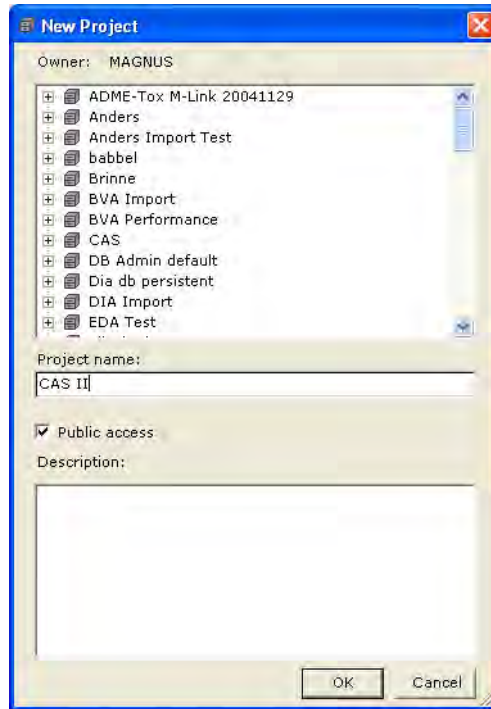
New Project

Owner: MAGNUS

ADME-Tox M-Link 20041129
Anders
Anders Import Test
babbel
Brinne
BVA Import
BVA Performance
CAS
DB Admin default
Dia db persistent
DIA Import
EDA Test

Project name:

CAS II

Public access

Description:

OK Cancel